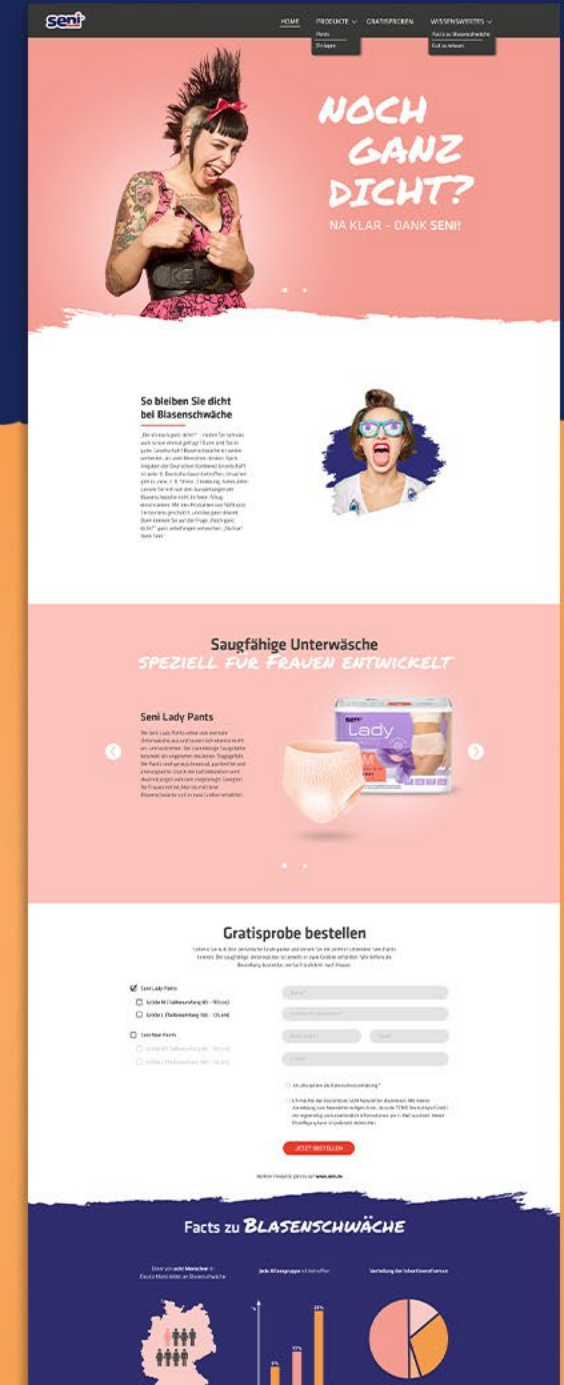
seni

HOME PRODUKTE GRATISPROBEN WISSENSWERTES

Pants
Einlagen

Facts zu Blasenschwäche
Gut zu wissen

NOCH GANZ DICHT?

NA KLAR – DANK SENI!

So bleiben Sie dicht bei Blasenschwäche

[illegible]

Saugfähige Unterwäsche

SPEZIELL FÜR FRAUEN ENTWICKELT

Seni Lady Pants

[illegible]

seni Lady

Gratisprobe bestellen

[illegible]

Seni Lady Pants
Größe M (Taillenumfang 80 – 110 cm)
Größe L (Taillenumfang 100 – 135 cm)

Seni Man Pants
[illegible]
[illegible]

Name*
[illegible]
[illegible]
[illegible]
E-Mail*

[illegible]

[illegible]

JETZT BESTELLEN

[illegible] www.seni.de

Facts zu BLASENSCHWÄCHE

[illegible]

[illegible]

Verteilung der Inkontinenzformen